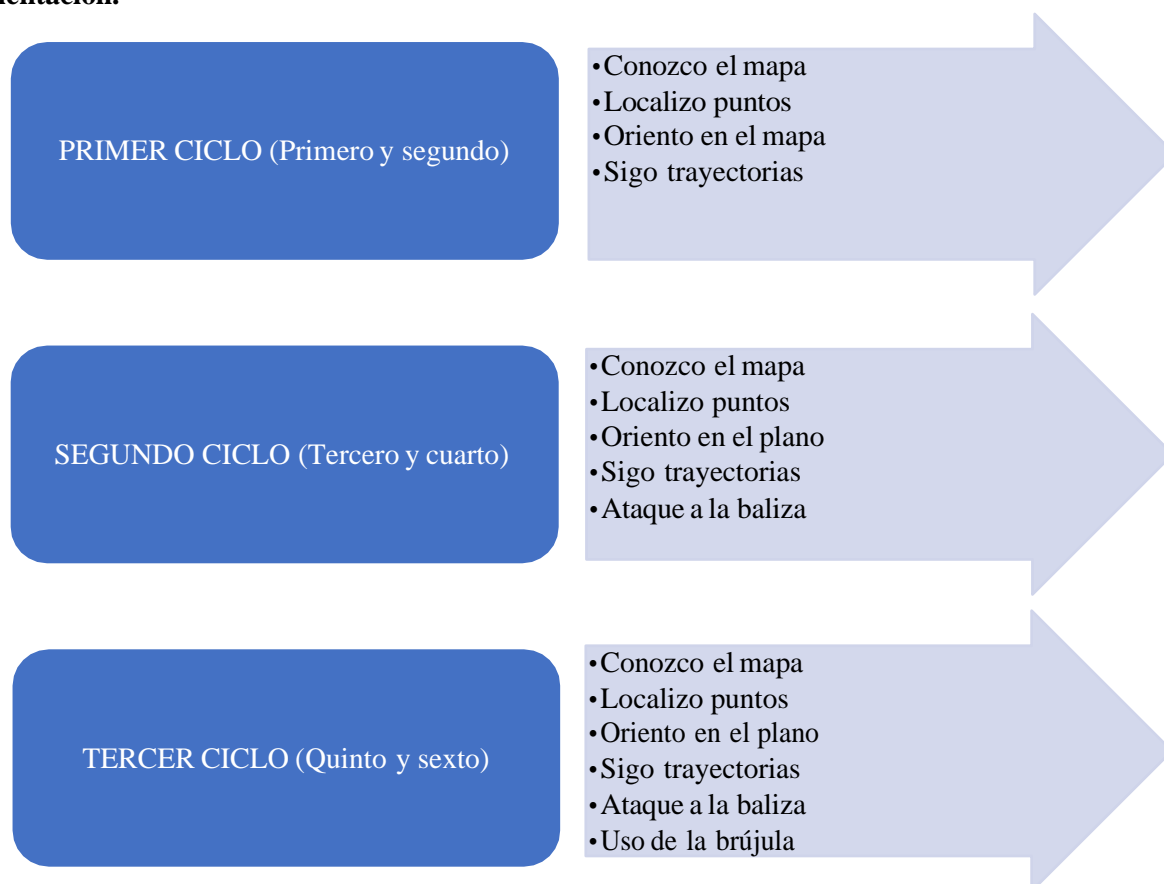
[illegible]ntación.

PRIMER CICLO (Primero y segundo)

•Conozco el mapa
•Localizo puntos
•Oriento en el mapa
•Sigo trayectorias

SEGUNDO CICLO (Tercero y cuarto)

•Conozco el mapa
•Localizo puntos
•Oriento en el plano
•Sigo trayectorias
•Ataque a la baliza

TERCER CICLO (Quinto y sexto)

•Conozco el mapa
•Localizo puntos
•Oriento en el plano
•Sigo trayectorias
•Ataque a la baliza
•Uso de la brújula